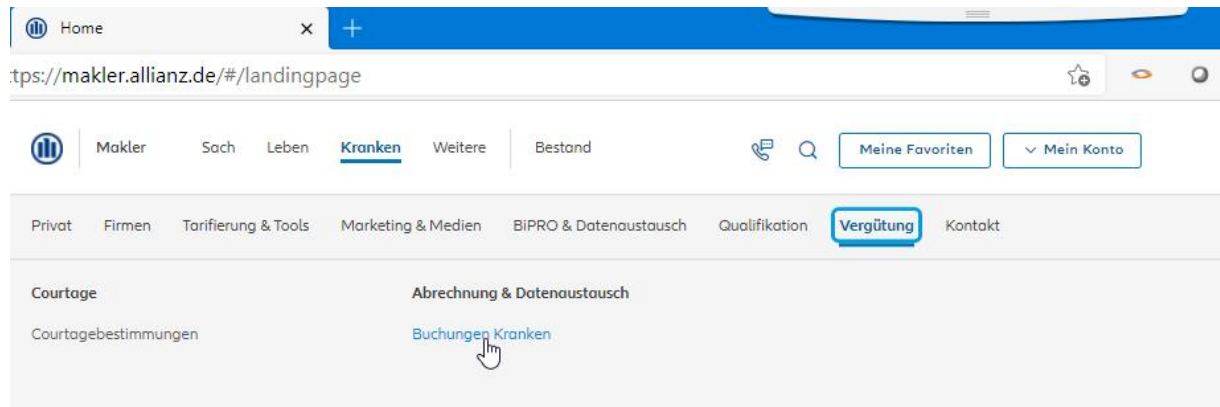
Home

×

+

tps://makler.allianz.de/#/landingpage

Makler

Sach

Leben

Kranken

Weitere

Bestand

Meine Favoriten

Mein Konto

Privat

Firmen

Tarifierung & Tools

Marketing & Medien

BiPRO & Datenaustausch

Qualifikation

Vergütung

Kontakt

Courtage

Courtagebestimmungen

Abrechnung & Datenaustausch

Buchungen Kranken